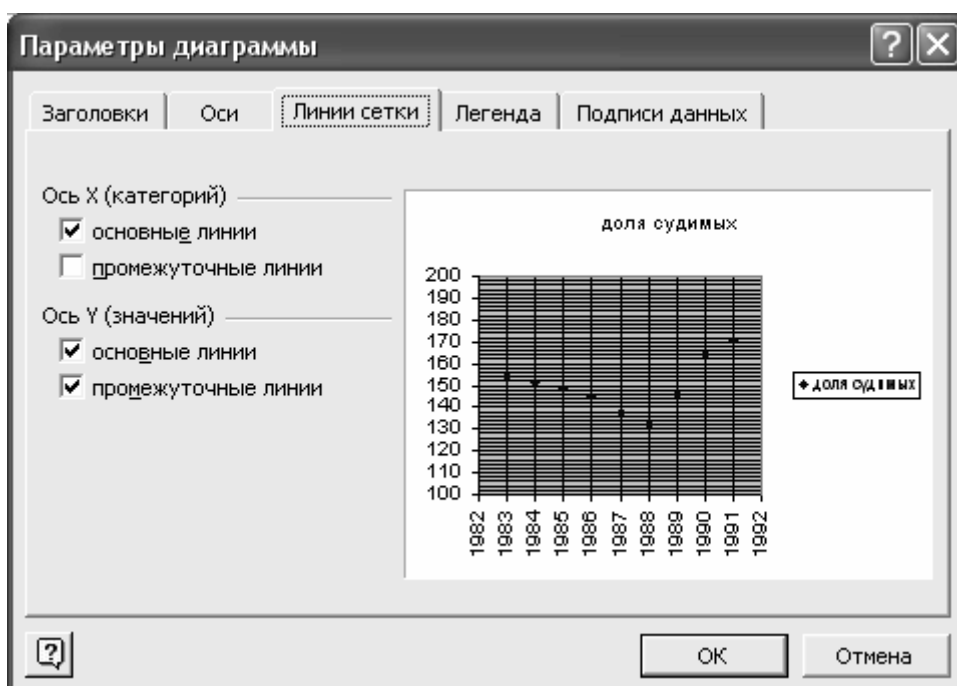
Параметры диаграммы

Заголовки | Оси | Линии сетки | Легенда | Подписи данных

Ось X (категорий)
основные линии
промежуточные линии

Ось Y (значений)
основные линии
промежуточные линии

доля судимых

200
190
180
170
160
150
140
130
120
110
100

1982
1983
1984
1985
1986
1987
1988
1989
1990
1991
1992

доля судимых

OK
Отмена